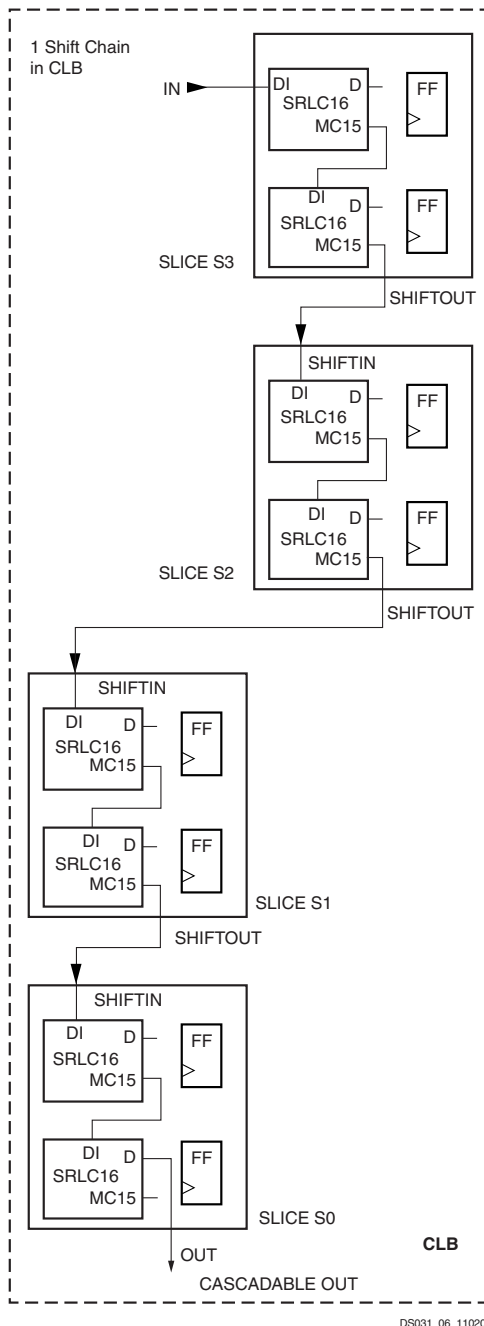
1 Shift Chain in CLB

IN
DI D
SRLC16
MC15
FF

DI D
SRLC16
MC15
FF

SLICE S3

SHIFTOUT

SHIFTIN
DI D
SRLC16
MC15
FF

DI D
SRLC16
MC15
FF

SLICE S2

SHIFTOUT

SHIFTIN
DI D
SRLC16
MC15
FF

DI D
SRLC16
MC15
FF

SLICE S1

SHIFTOUT

SHIFTIN
DI D
SRLC16
MC15
FF

DI D
SRLC16
MC15
FF

SLICE S0

OUT
CASCADABLE OUT

CLB

DS031_06_1102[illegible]